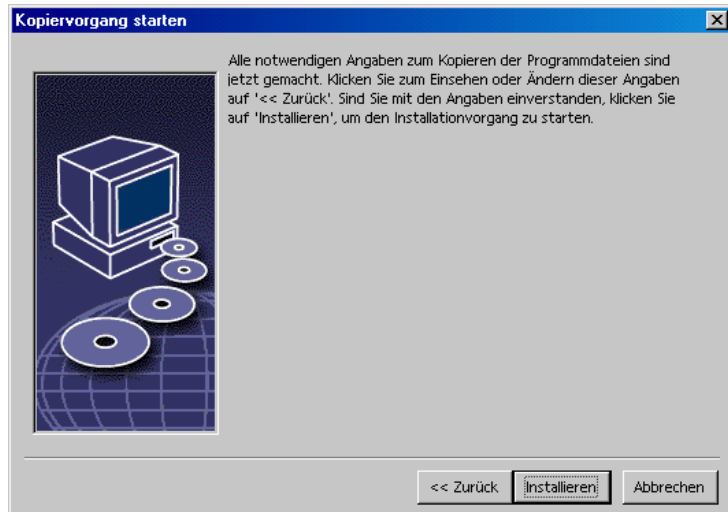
Kopiervorgang starten

Alle notwendigen Angaben zum Kopieren der Programmdateien sind jetzt gemacht. Klicken Sie zum Einsehen oder Ändern dieser Angaben auf '<< Zurück'. Sind Sie mit den Angaben einverstanden, klicken Sie auf 'Installieren', um den Installationvorgang zu starten.

<< Zurück
Installieren
Abbrechen